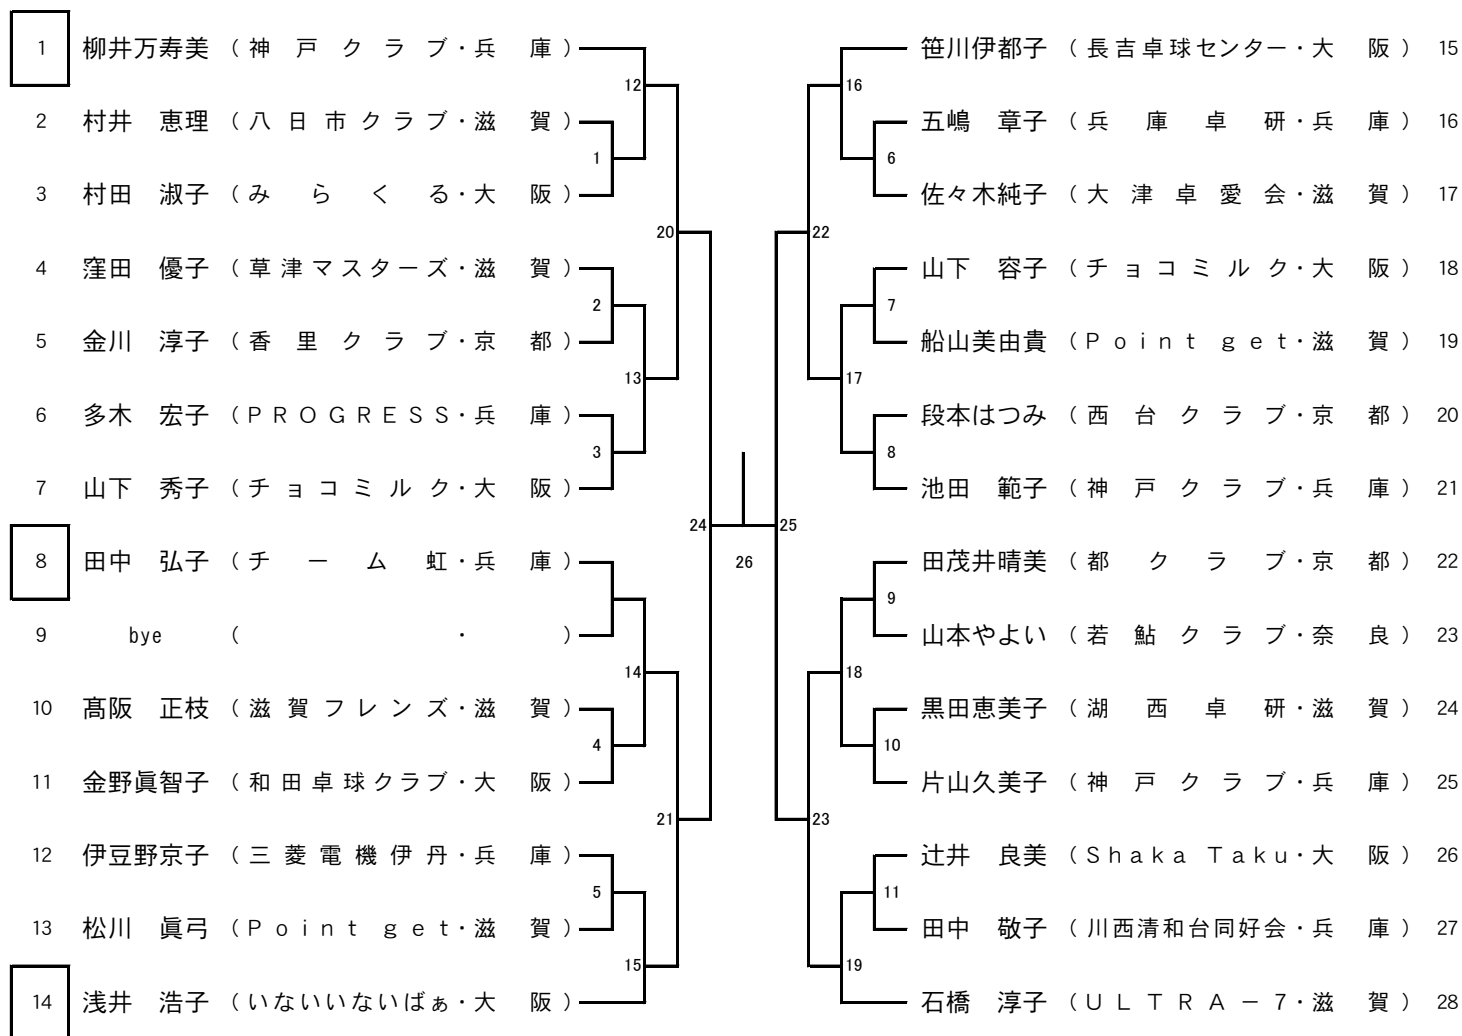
1 柳井万寿美（神戸クラブ・兵庫）
2 村井 恵理（八日市クラブ・滋賀）
3 村田 淑子（みらくる・大阪）
4 窪田 優子（草津マスターズ・滋賀）
5 金川 淳子（香里クラブ・京都）
6 多木 宏子（PROGRESS・兵庫）
7 山下 秀子（チョコミルク・大阪）
8 田中 弘子（チーム虹・兵庫）
9 bye（・）
10 髙阪 正枝（滋賀フレンズ・滋賀）
11 金野眞智子（和田卓球クラブ・大阪）
12 伊豆野京子（三菱電機伊丹・兵庫）
13 松川 眞弓（Point get・滋賀）
14 浅井 浩子（いないいないばぁ・大阪）

12
1
20
2
13
3
24
14
4
21
5
15

26

25
16
6
22
7
17
8
9
18
10
23
11
19

笹川伊都子（長吉卓球センター・大阪）15
五嶋 章子（兵庫卓研・兵庫）16
佐々木純子（大津卓愛会・滋賀）17
山下 容子（チョコミルク・大阪）18
船山美由貴（Point get・滋賀）19
段本はつみ（西台クラブ・京都）20
池田 範子（神戸クラブ・兵庫）21
田茂井晴美（都クラブ・京都）22
山本やよい（若鮎クラブ・奈良）23
黒田恵美子（湖西卓研・滋賀）24
片山久美子（神戸クラブ・兵庫）25
辻井 良美（Shaka Taku・大阪）26
田中 敬子（川西清和台同好会・兵庫）27
石橋 淳子（ULTRA－7・滋賀）28